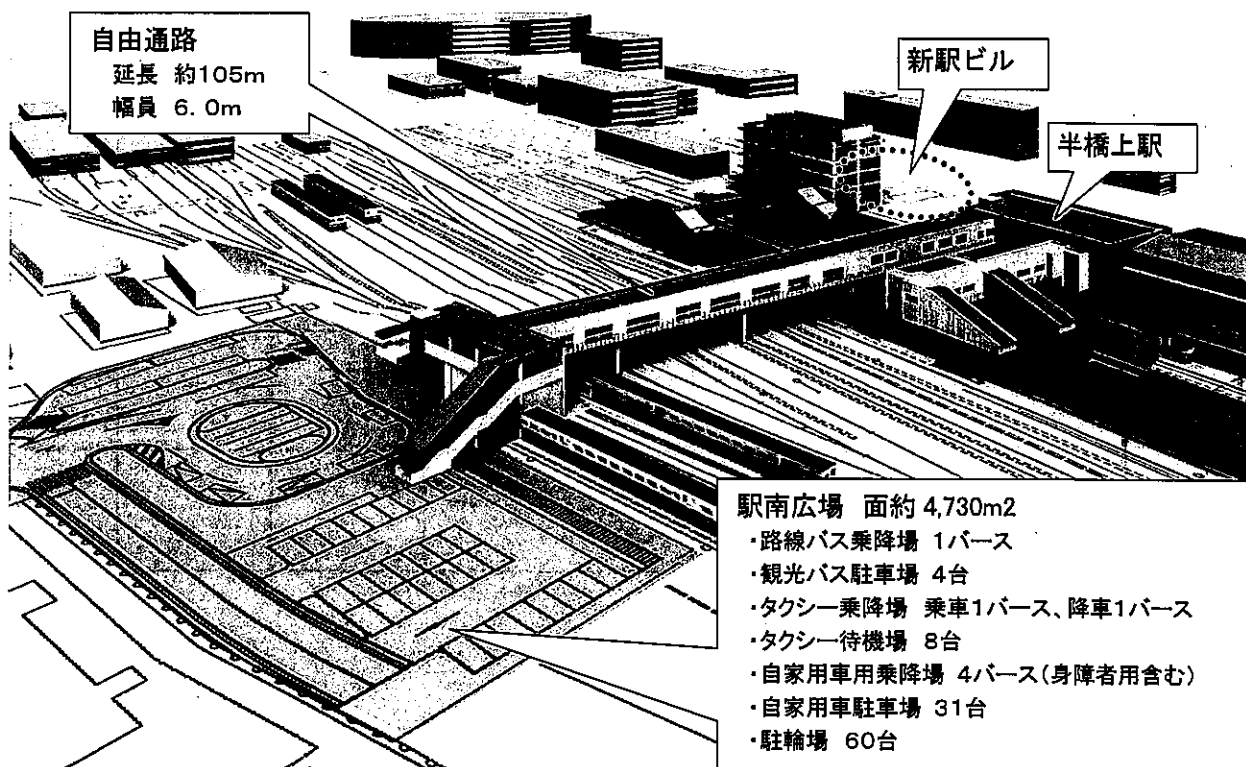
自由通路
延長 約105m
幅員 6.0m

新駅ビル

半橋上駅

駅南広場 面約 4,730m2
・路線バス乗降場 1バース
・観光バス駐車場 4台
・タクシー乗降場 乗車1バース、降車1バース
・タクシー待機場 8台
・自家用車用乗降場 4バース(身障者用含む)
・自家用車駐車場 31台
・駐輪場 60台